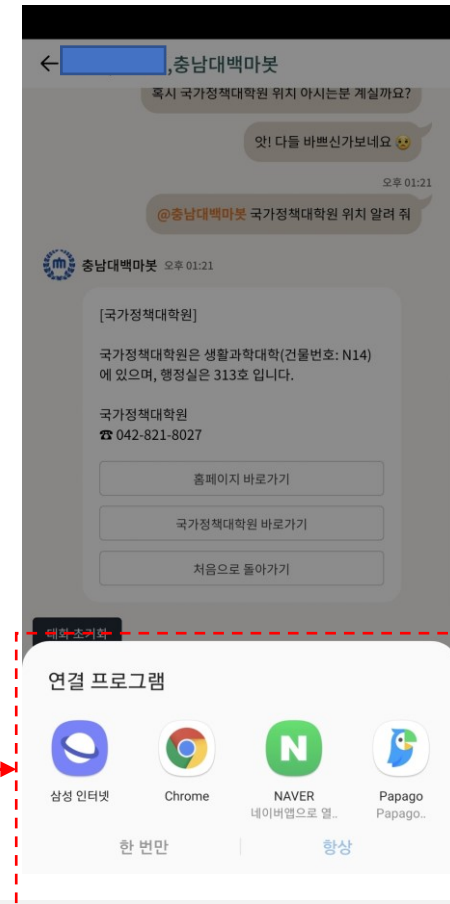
,충남대백마봇

혹시 국가정책대학원 위치 아시는분 계실까요?

앗! 다들 바쁘신가보네요

오후 01:21

@충남대백마봇 국가정책대학원 위치 알려 줘

충남대백마봇 오후 01:21

[국가정책대학원]

국가정책대학원은 생활과학대학(건물번호: N14)에 있으며, 행정실은 313호 입니다.

국가정책대학원
☎ 042-821-8027

홈페이지 바로가기

국가정책대학원 바로가기

처음으로 돌아가기

대화 초기화

연결 프로그램

삼성 인터넷

Chrome

NAVER
네이버앱으로 열..

Papago
Papago..

한 번만

항상